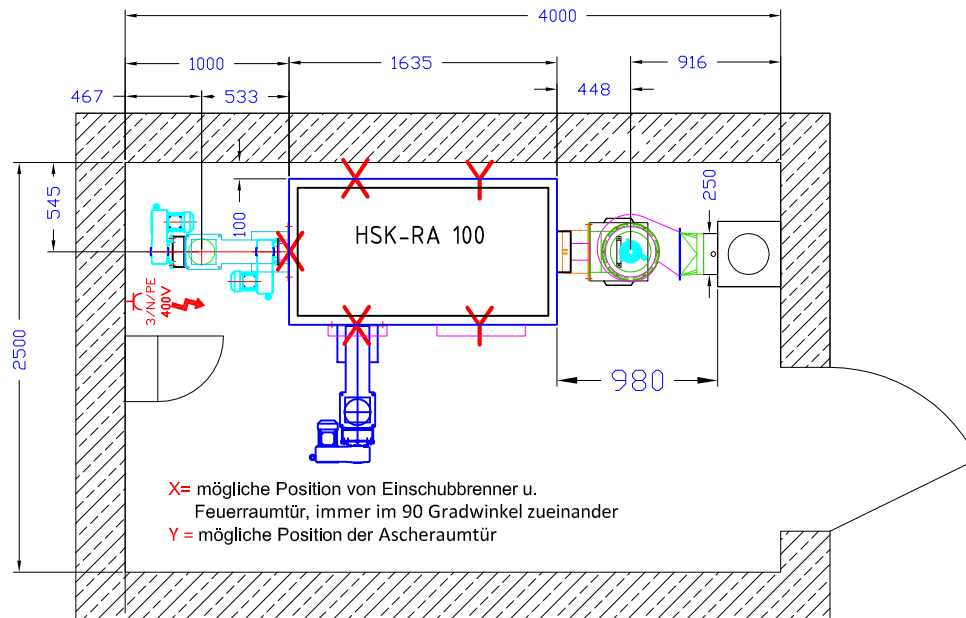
4000
1000
1635
916
467
533
448
545
100
250
HSK-RA 100
2500
3/N/PE
400V
980
X= mögliche Position von Einschubbrenner u. Feuerraumtür, immer im 90 Gradwinkel zueinander
Y = mögliche Position der Ascheraumtür